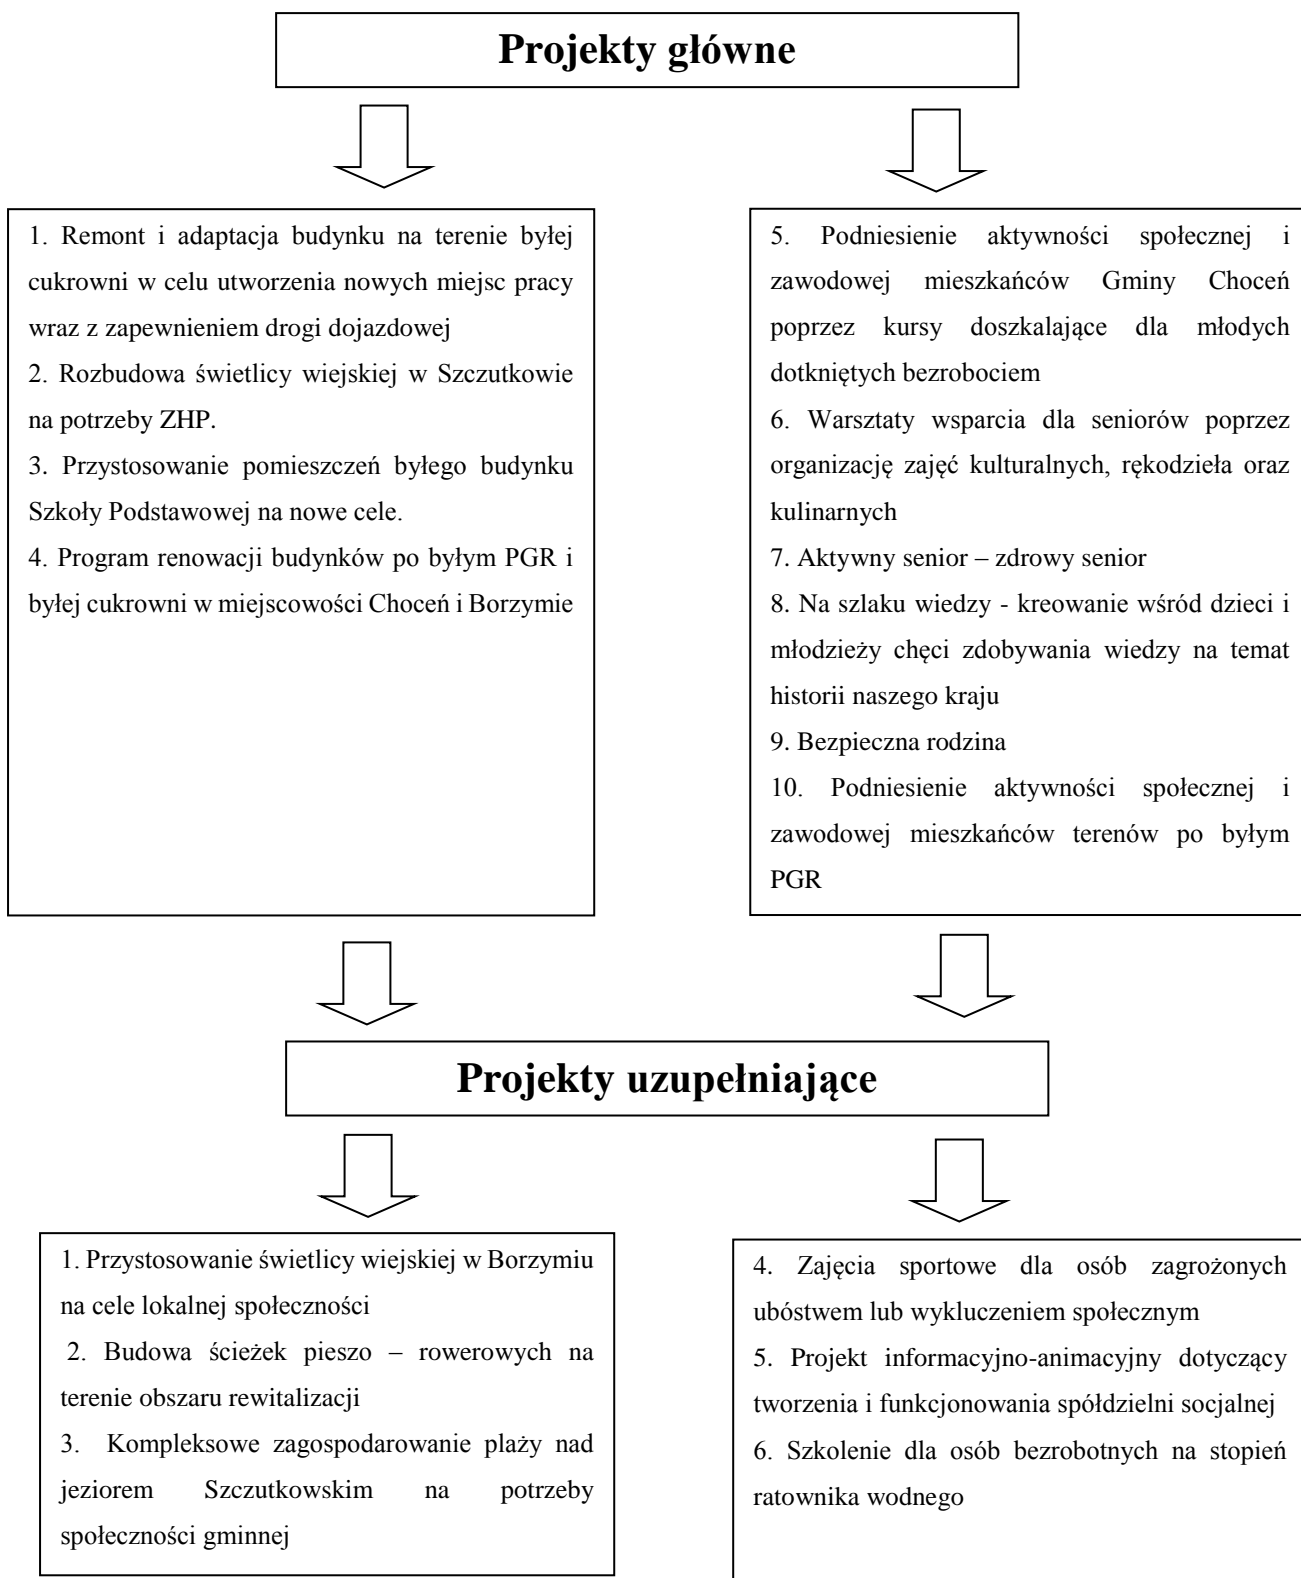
Projekty główne

1. Remont i adaptacja budynku na terenie byłej cukrowni w celu utworzenia nowych miejsc pracy wraz z zapewnieniem drogi dojazdowej
2. Rozbudowa świetlicy wiejskiej w Szczutkowie na potrzeby ZHP.
3. Przystosowanie pomieszczeń byłego budynku Szkoły Podstawowej na nowe cele.
4. Program renowacji budynków po byłym PGR i byłej cukrowni w miejscowości Choceń i Borzymie

5. Podniesienie aktywności społecznej i zawodowej mieszkańców Gminy Choceń poprzez kursy doszkalające dla młodych dotkniętych bezrobociem
6. Warsztaty wsparcia dla seniorów poprzez organizację zajęć kulturalnych, rękodzieła oraz kulinarnych
7. Aktywny senior – zdrowy senior
8. Na szlaku wiedzy - kreowanie wśród dzieci i młodzieży chęci zdobywania wiedzy na temat historii naszego kraju
9. Bezpieczna rodzina
10. Podniesienie aktywności społecznej i zawodowej mieszkańców terenów po byłym PGR

Projekty uzupełniające

1. Przystosowanie świetlicy wiejskiej w Borzymiu na cele lokalnej społeczności
2. Budowa ścieżek pieszo – rowerowych na terenie obszaru rewitalizacji
3. Kompleksowe zagospodarowanie plaży nad jeziorem Szczutkowskim na potrzeby społeczności gminnej

4. Zajęcia sportowe dla osób zagrożonych ubóstwem lub wykluczeniem społecznym
5. Projekt informacyjno-animacyjny dotyczący tworzenia i funkcjonowania spółdzielni socjalnej
6. Szkolenie dla osób bezrobotnych na stopień ratownika wodnego